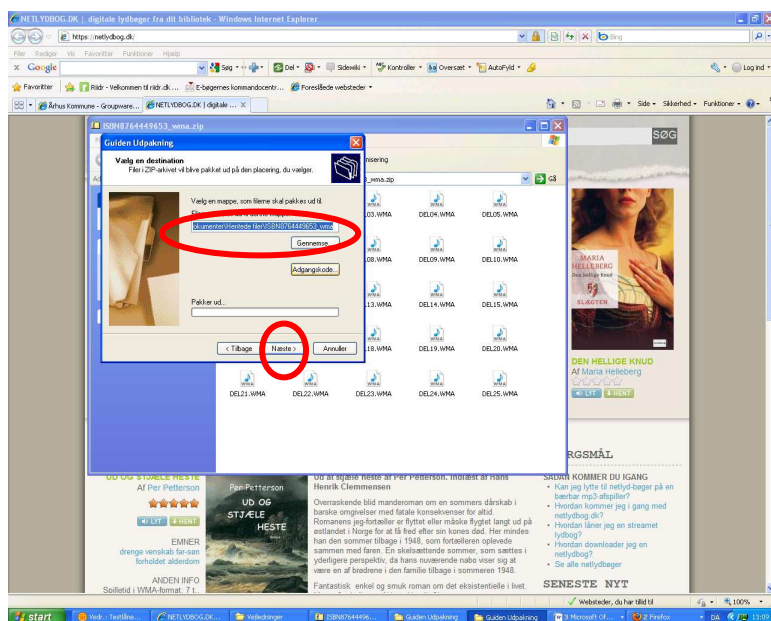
NETLYDBOG.DK | digitale lydbøger fra dit bibliotek - Windows Internet Explorer

https://netlydbog.dk/

Bing

Filer Rediger Vis Favoritter Funktioner Hjælp

Google Søg Del Sidevalg Kontroller Oversæt AutoFyld Log ind

Favoritter Riidr - Velkommen til riidr.dk ... E-bøgernes kommandocentr... Foreslåede websteder

Århus Kommune - Groupware... NETLYDBOG.DK | digitale ...

Side Sikkerhed Funktioner

ISBN8764449653_wma.zip

Guiden Udpakning

Vælg en destination
Filer i ZIP-arkivet vil blive pakket ud på den placering, du vælger.

Vælg en mappe, som filerne skal pakkes ud til.

skumenter\Hentede filer\ISBN8764449653_wma

Gennemse...

Adgangskode...

Pakker ud...

< Tilbage Næste > Annuller

nisering

3_wma.zip

Gå

103.WMA DEL04.WMA DEL05.WMA
108.WMA DEL09.WMA DEL10.WMA
113.WMA DEL14.WMA DEL15.WMA
118.WMA DEL19.WMA DEL20.WMA
DEL21.WMA DEL22.WMA DEL23.WMA DEL24.WMA DEL25.WMA

SØG

MARIA HELLEBERG
DEN HELLIGE KNUD
SLÆGTEN

DEN HELLIGE KNUD
Af Maria Helleberg
LYT HENT

UD OG STJÆLE HESTE
Af Per Petterson
LYT HENT

EMNER
drenge venskab far-søn forholdet alderdom

ANDEN INFO
Spilletid i WMA-format: 7 t.

Per Petterson
UD OG STJÆLE HESTE

Ud at stjæle heste af Per Petterson. Indlæst af Hans Henrik Clemmensen

Overraskende blid manderoman om en sommers dårskab i barske omgivelser med fatale konsekvenser for altid. Romanens jeg-fortæller er flyttet eller måske flygtet langt ud på østlandet i Norge for at få fred efter sin kones død. Her mindes han den sommer tilbage i 1948, som fortælleren oplevede sammen med faren. En skelsættende sommer, som sættes i yderligere perspektiv, da hans nuværende nabo viser sig at være en af brødrene i den familie tilbage i sommeren 1948.

Fantastisk enkel og smuk roman om det eksistentielle i livet

RGSMÅL

SÅDAN KOMMER DU IGANG
Kan jeg lytte til netlyd-bøger på en bærbar mp3-afspiller?
Hvordan kommer jeg i gang med netlydbog.dk?
Hvordan låner jeg en streamet lydbog?
Hvordan downloader jeg en netlydbog?
Se alle netlydbøger

SENESTE NYT

Websteder, du har tillid til 100%

start Vedr.: Testlåne... NETLYDBOG.DK... Vejledninger ISBN87644496... Guiden Udpakning Guiden Udpakning 3 Microsoft Of... 2 Firefox DA 13:09